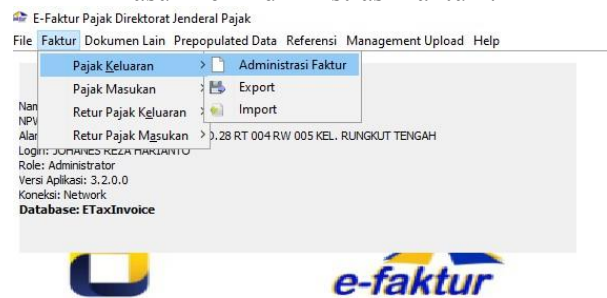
E-Faktur Pajak Direktorat Jenderal Pajak
File Faktur Dokumen Lain Prepopulated Data Referensi Management Upload Help

Pajak Keluaran
Pajak Masukan
Retur Pajak Keluaran
Retur Pajak Masukan

Administrasi Faktur
Export
Import

Nam
NPW
Alar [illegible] 0.28 RT 004 RW 005 KEL. RUNGKUT TENGAH
Login: JOHANES REZA HARIANTO
Role: Administrator
Versi Aplikasi: 3.2.0.0
Koneksi: Network
Database: ETaxInvoice

e-faktur